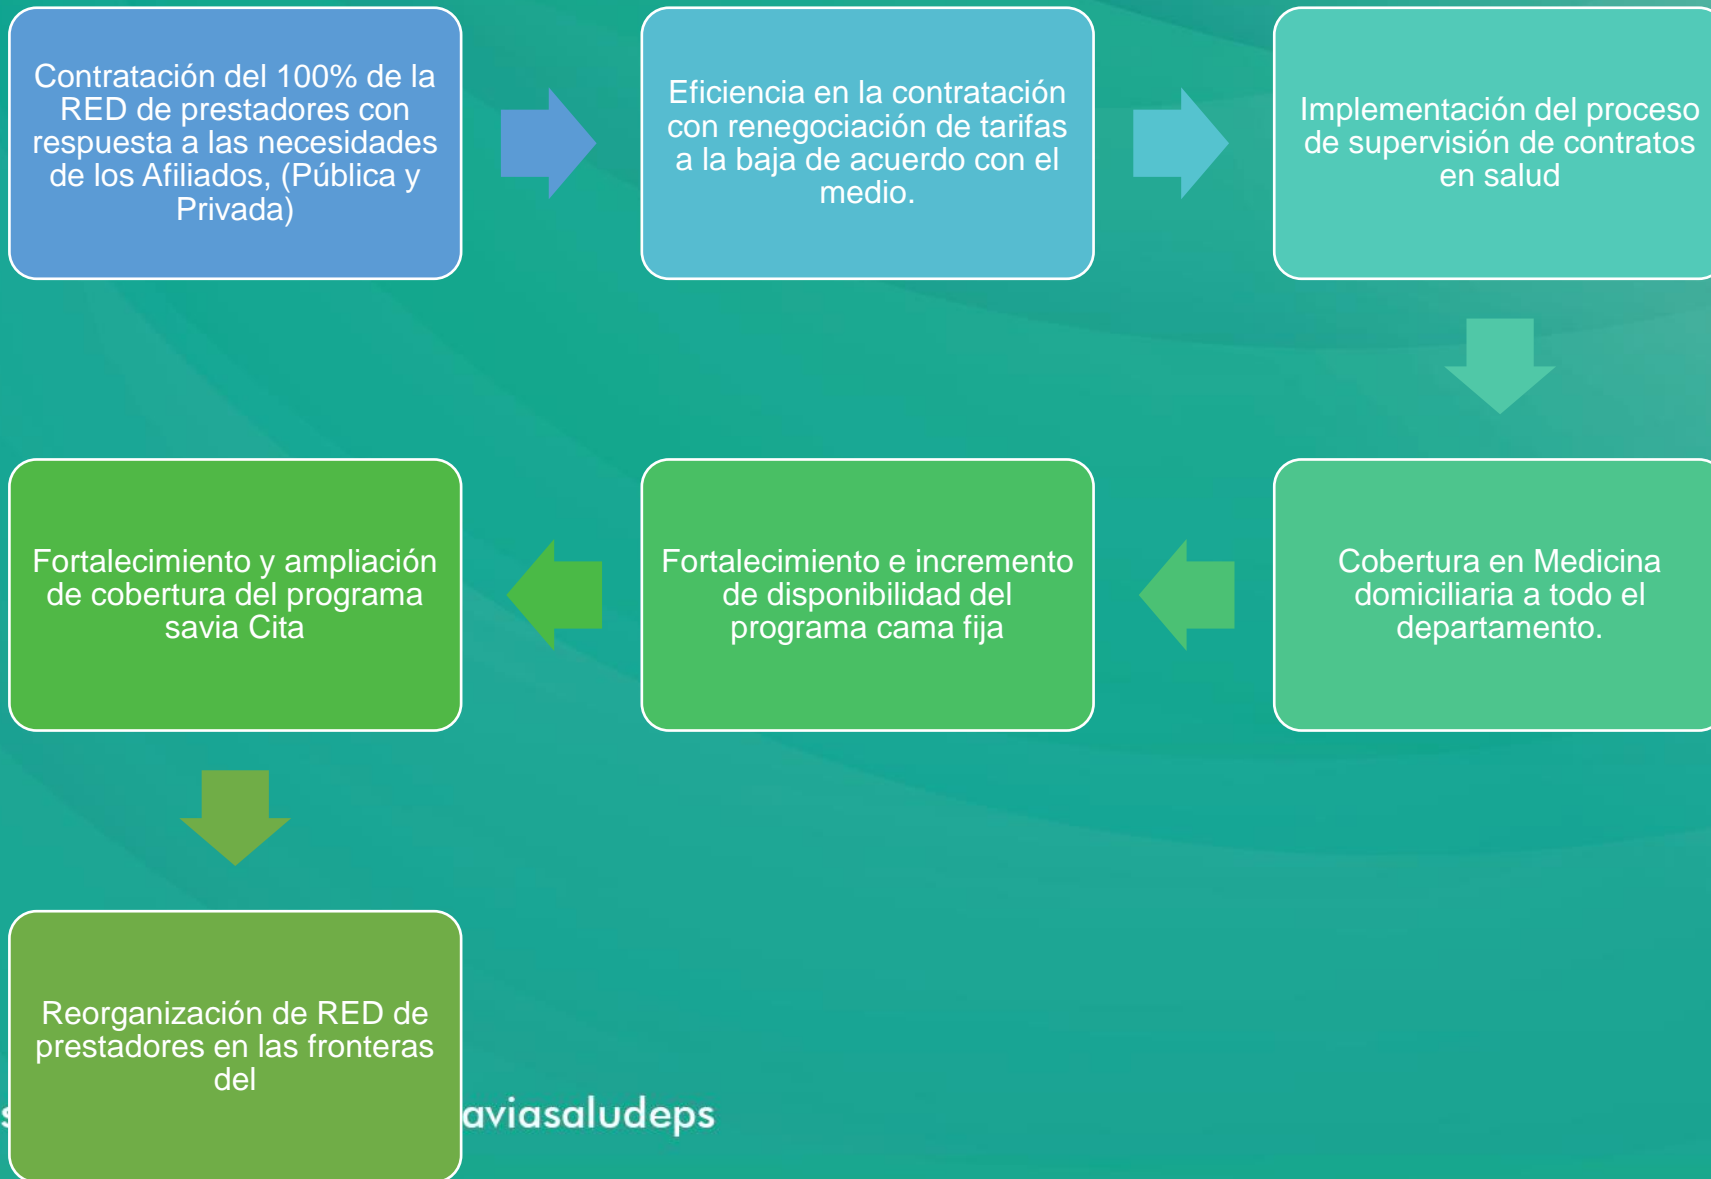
Contratación del 100% de la RED de prestadores con respuesta a las necesidades de los Afiliados, (Pública y Privada)

Eficiencia en la contratación con renegociación de tarifas a la baja de acuerdo con el medio.

Implementación del proceso de supervisión de contratos en salud

Cobertura en Medicina domiciliaria a todo el departamento.

Fortalecimiento e incremento de disponibilidad del programa cama fija

Fortalecimiento y ampliación de cobertura del programa savia Cita

Reorganización de RED de prestadores en las fronteras del

s aviasaludeps